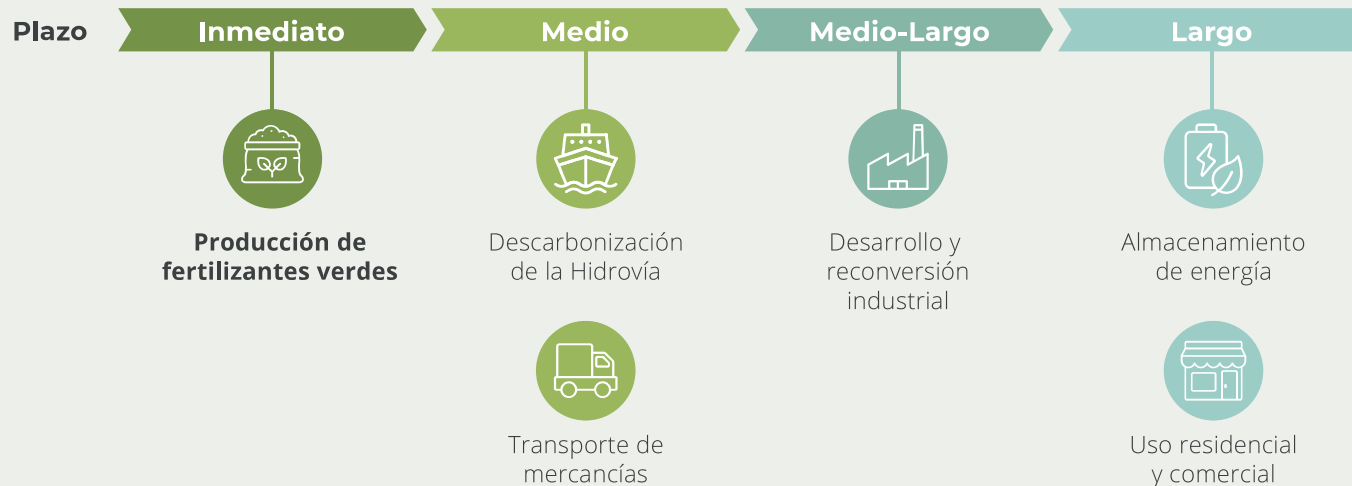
Plazo

Inmediato

Medio

Medio-Largo

Largo

Producción de fertilizantes verdes

Descarbonización de la Hidrovía

Transporte de mercancías

Desarrollo y reconversión industrial

Almacenamiento de energía

Uso residencial y comercial